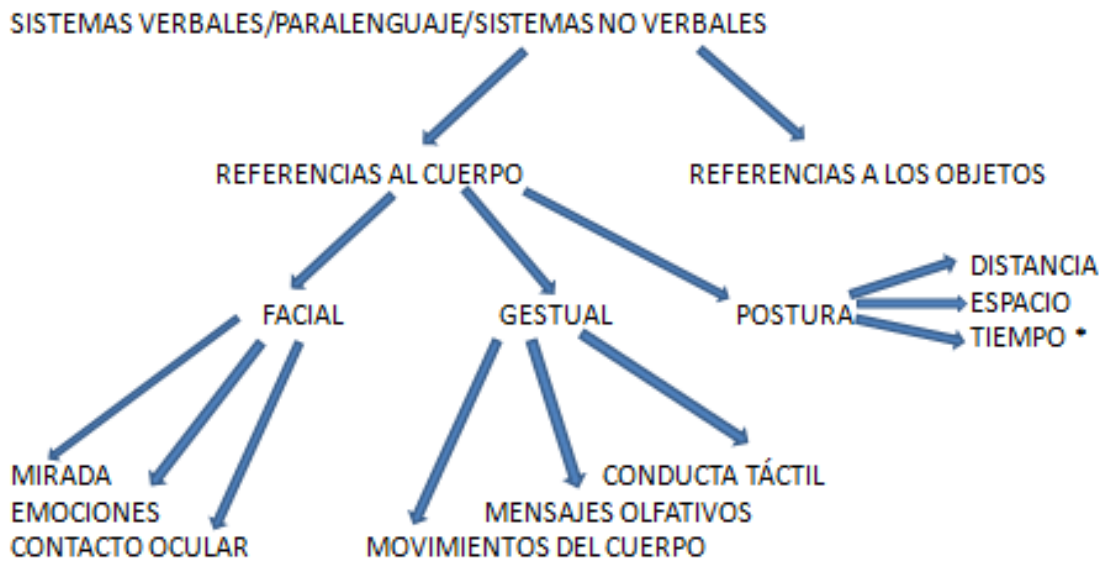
SISTEMAS VERBALES/PARALENGUAJE/SISTEMAS NO VERBALES

REFERENCIAS AL CUERPO

REFERENCIAS A LOS OBJETOS

FACIAL

GESTUAL

POSTURA

DISTANCIA
ESPACIO
TIEMPO

MIRADA
EMOCIONES
CONTACTO OCULAR

CONDUCTA TÁCTIL
MENSAJES OLFATIVOS
MOVIMIENTOS DEL CUERPO